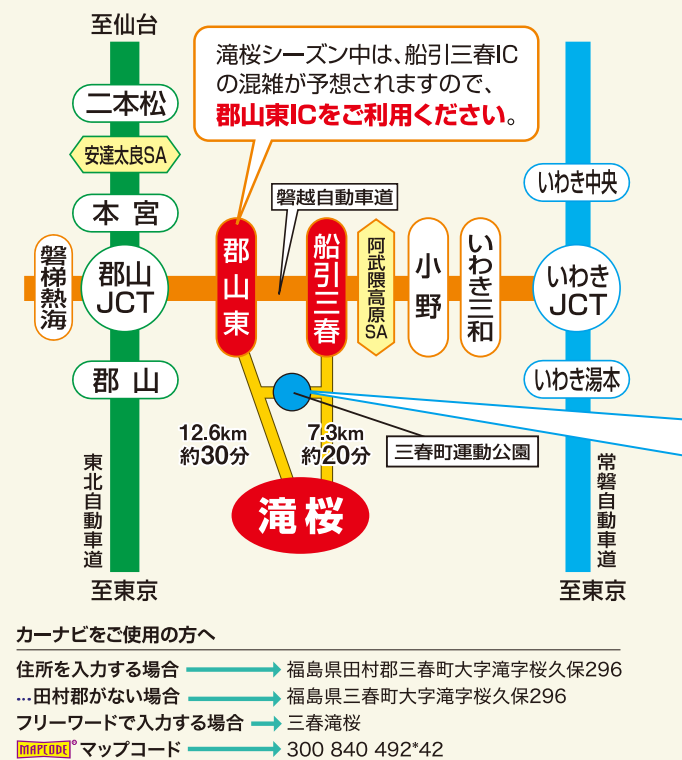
至仙台

二本松

安達太良SA

本宮

磐梯熱海

郡山JCT

郡山

東北自動車道

至東京

滝桜シーズン中は、船引三春ICの混雑が予想されますので、郡山東ICをご利用ください。

磐越自動車道

郡山東

船引三春

阿武隈高原SA

小野

いわき三和

いわき中央

いわきJCT

いわき湯本

常磐自動車道

至東京

12.6km
約30分

7.3km
約20分

三春町運動公園

滝桜

カーナビをご使用の方へ

住所を入力する場合 → 福島県田村郡三春町大字滝字桜久保296

…田村郡がない場合 → 福島県三春町大字滝字桜久保296

フリーワードで入力する場合 → 三春滝桜

MAPCODE マップコード → 300 840 492*42